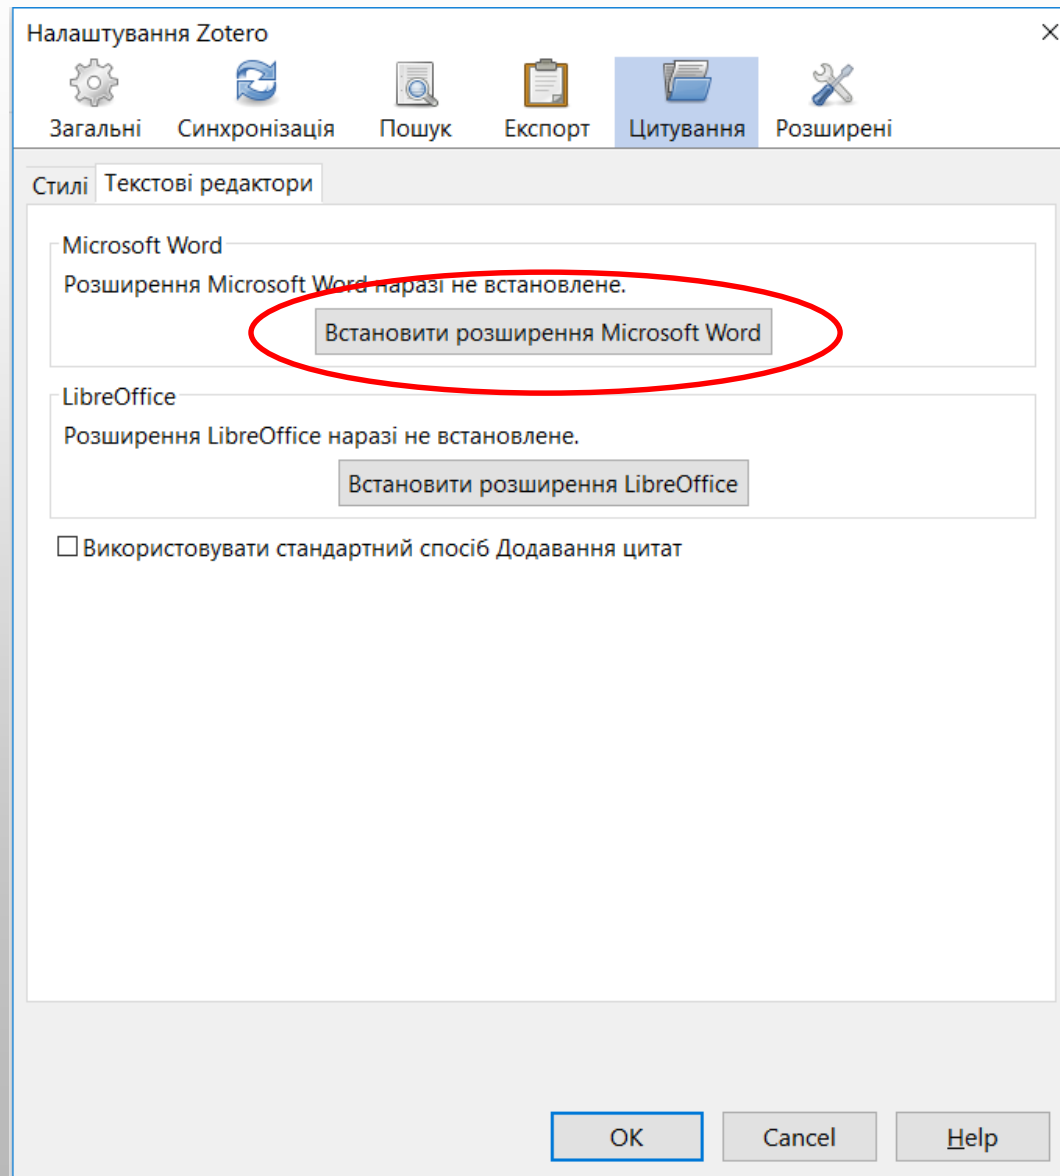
Налаштування Zotero

Загальні Синхронізація Пошук Експорт Цитування Розширені

Стилі Текстові редактори

Microsoft Word

Розширення Microsoft Word наразі не встановлене.

Встановити розширення Microsoft Word

LibreOffice

Розширення LibreOffice наразі не встановлене.

Встановити розширення LibreOffice

☐ Використовувати стандартний спосіб Додавання цитат

OK Cancel Help